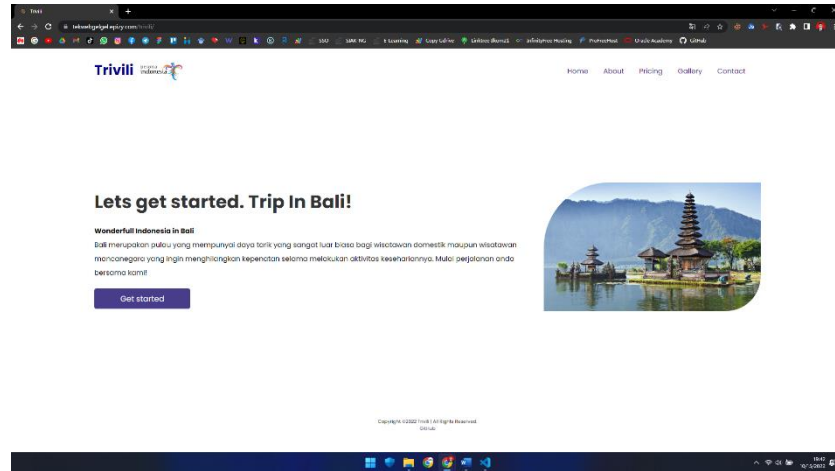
Trivili

tekasbgelgel.epizy.com/trivili/

SSO SIAK-NG E-Learning Copy Edit to Sinkbox Board 3 InfinityFree Hosting ProFreeHost Oracle Academy GitHub

Trivili Wonderful Indonesia

Home About Pricing Gallery Contact

Lets get started. Trip In Bali!

Wonderfull Indonesia in Bali

Bali merupakan pulau yang mempunyai daya tarik yang sangat luar biasa bagi wisatawan domestik maupun wisatawan mancanegara yang ingin menghilangkan kepenatan selama melakukan aktivitas kesehariannya. Mulai perjalanan anda bersama kami!

Get started

Copyright ©2022 Trivili | All Rights Reserved.
Github

18:47
10/5/2022